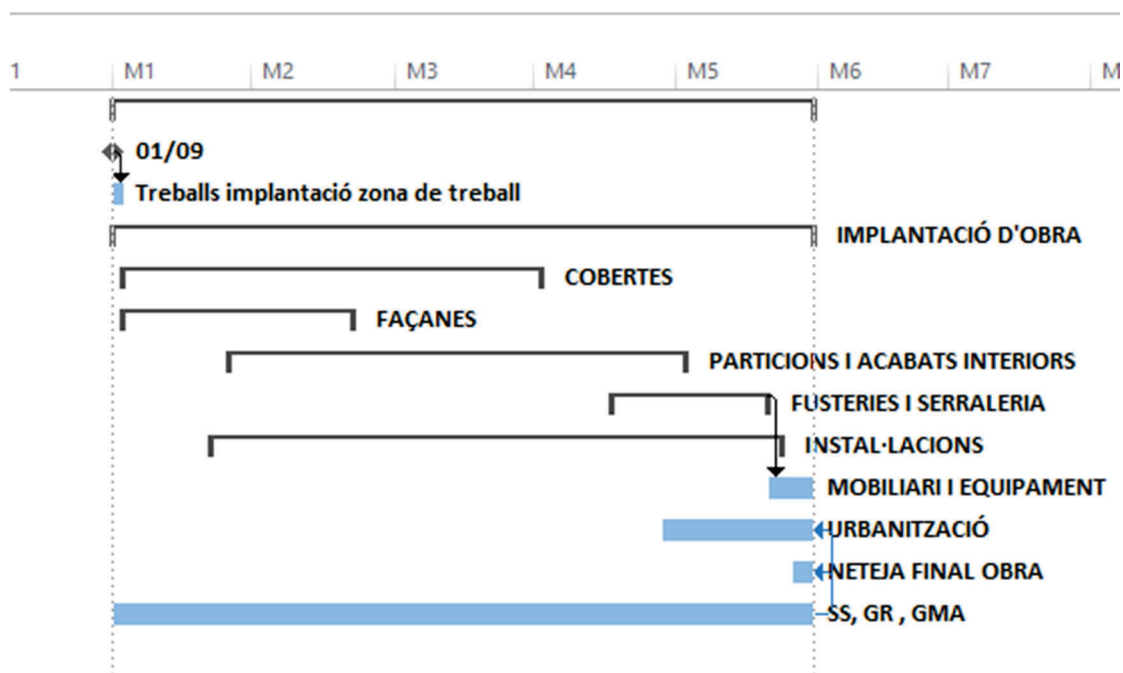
1 M1 M2 M3 M4 M5 M6 M7 M

01/09

Treballs implantació zona de treball

IMPLANTACIÓ D'OBRA

COBERTES

FAÇANES

PARTICIONS I ACABATS INTERIORS

FUSTERIES I SERRALERIA

INSTAL·LACIONS

MOBILIARI I EQUIPAMENT

URBANITZACIÓ

NETEJA FINAL OBRA

SS, GR , GMA